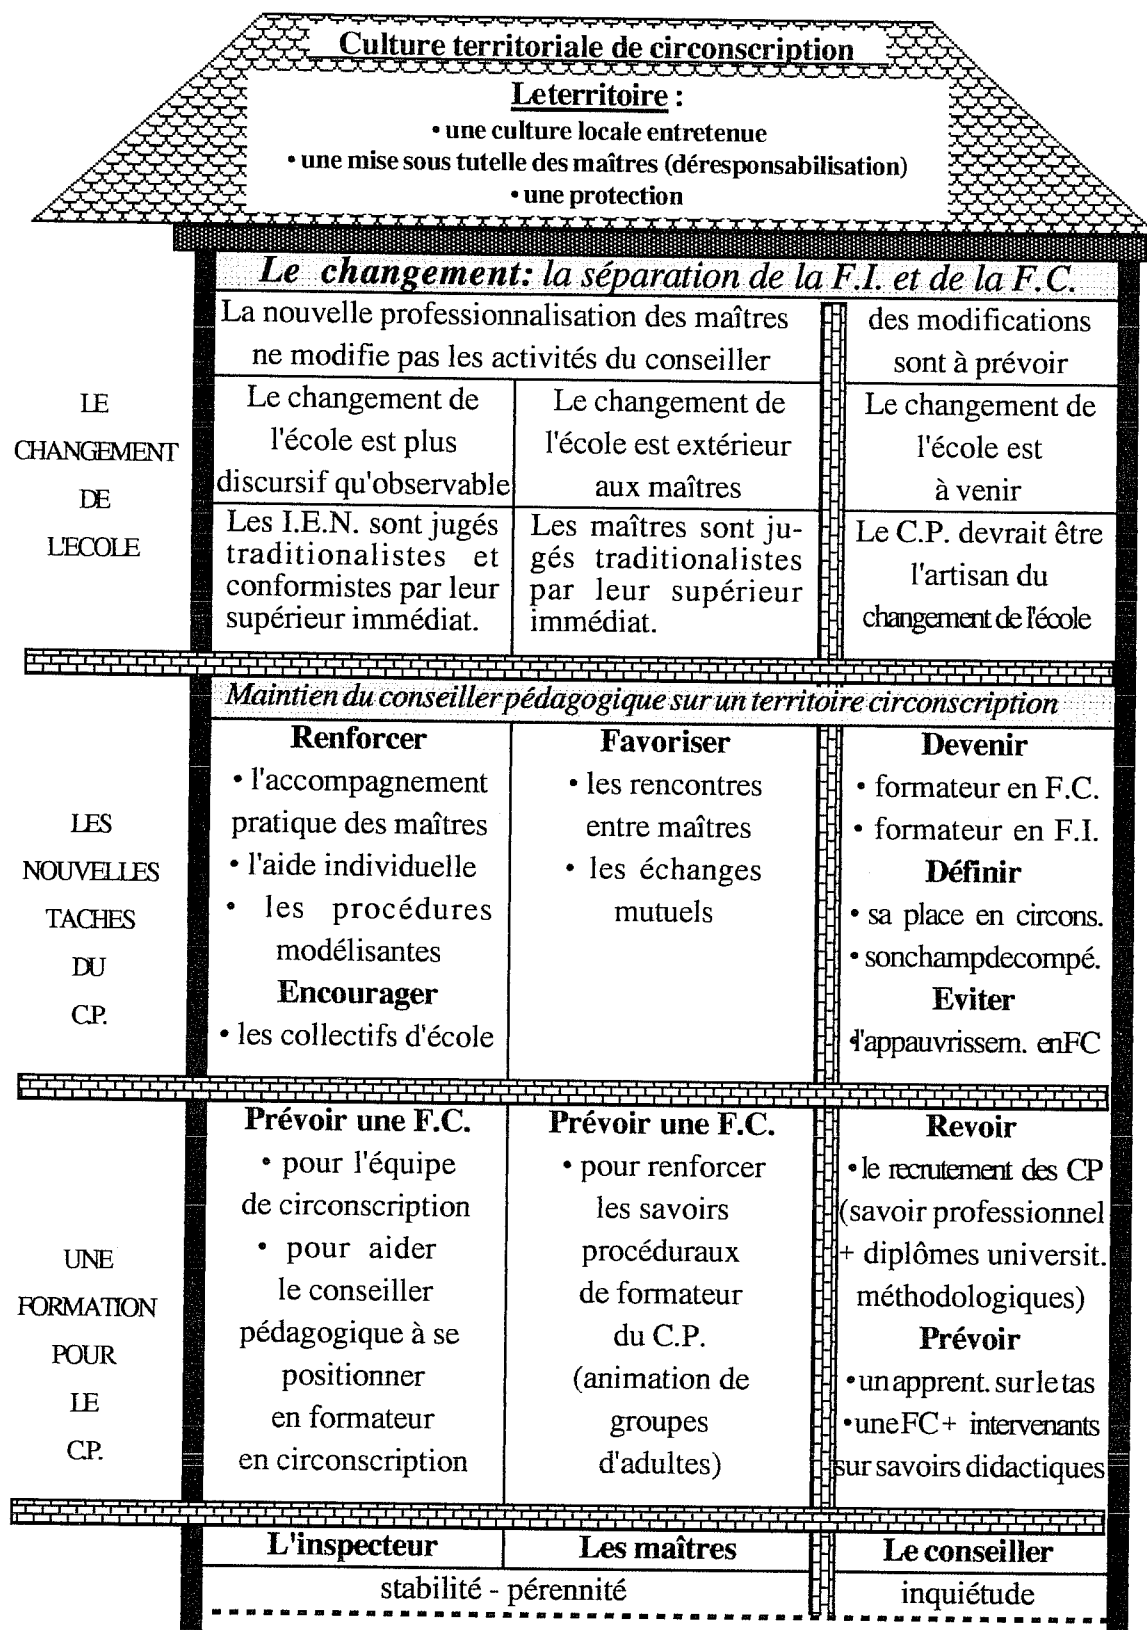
Culture territoriale de circonscription

Leterritoire :
• une culture locale entretenue
• une mise sous tutelle des maîtres (déresponsabilisation)
• une protection

Le changement: la séparation de la F.I. et de la F.C.

LE CHANGEMENT DE L'ECOLE

| La nouvelle professionnalisation des maîtres ne modifie pas les activités du conseiller | | des modifications sont à prévoir |
|---|---|---|
| Le changement de l'école est plus discursif qu'observable | Le changement de l'école est extérieur aux maîtres | Le changement de l'école est à venir |
| Les I.E.N. sont jugés traditionalistes et conformistes par leur supérieur immédiat. | Les maîtres sont jugés traditionalistes par leur supérieur immédiat. | Le C.P. devrait être l'artisan du changement de l'école |

Maintien du conseiller pédagogique sur un territoire circonscription

LES NOUVELLES TACHES DU C.P.

| Renforcer • l'accompagnement pratique des maîtres • l'aide individuelle • les procédures modélisantes Encourager • les collectifs d'école | Favoriser • les rencontres entre maîtres • les échanges mutuels | Devenir • formateur en F.C. • formateur en F.I. Définir • sa place en circons. • sonchampdecompé. Eviter •l'appauvrissem. enFC |
|---|---|---|

UNE FORMATION POUR LE C.P.

| Prévoir une F.C. • pour l'équipe de circonscription • pour aider le conseiller pédagogique à se positionner en formateur en circonscription | Prévoir une F.C. • pour renforcer les savoirs procéduraux de formateur du C.P. (animation de groupes d'adultes) | Revoir • le recrutement des CP (savoir professionnel + diplômes universit. méthodologiques) Prévoir • un apprent. sur le tas • une FC + intervenants sur savoirs didactiques |
|---|---|---|

| L'inspecteur | Les maîtres | Le conseiller |
|---|---|---|
| stabilité - pérennité | | inquiétude |